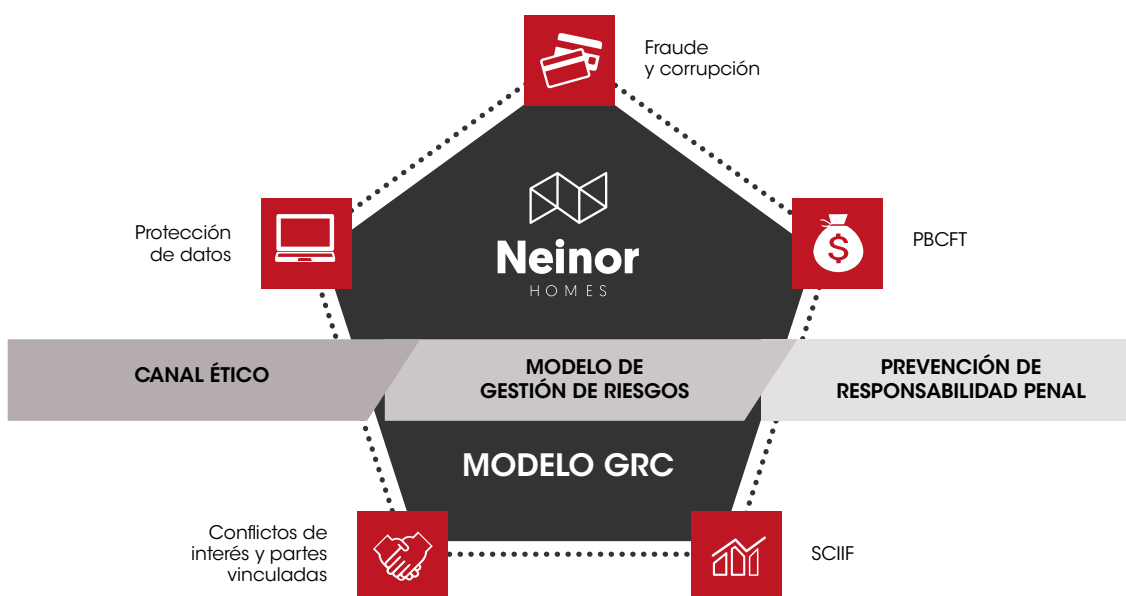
Fraude y corrupción

Protección de datos

Neinor
HOMES

PBCFT

CANAL ÉTICO

MODELO DE GESTIÓN DE RIESGOS

PREVENCIÓN DE RESPONSABILIDAD PENAL

MODELO GRC

Conflictos de interés y partes vinculadas

SCIIF